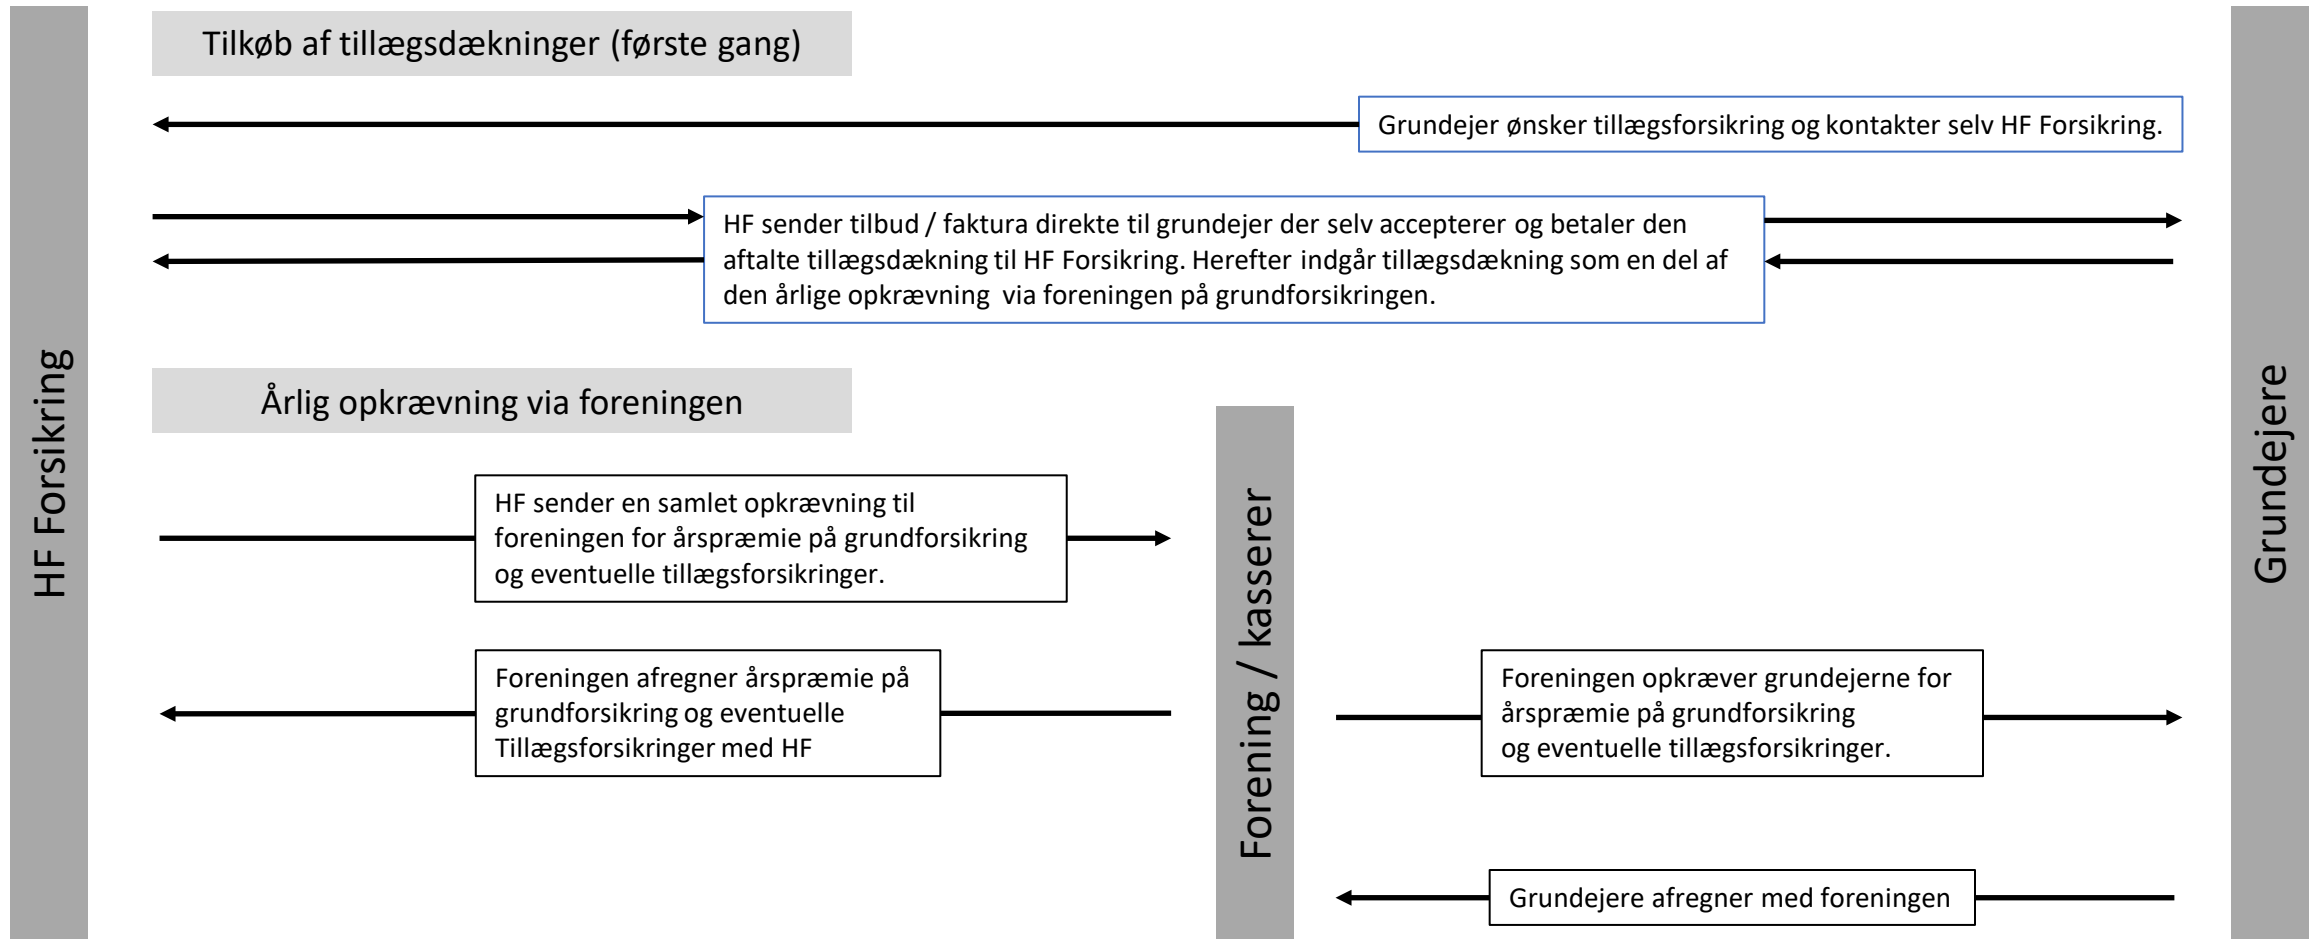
HF Forsikring

Tilkøb af tillægsdækninger (første gang)

Grundejer ønsker tillægsforsikring og kontakter selv HF Forsikring.

HF sender tilbud / faktura direkte til grundejer der selv accepterer og betaler den aftalte tillægsdækning til HF Forsikring. Herefter indgår tillægsdækning som en del af den årlige opkrævning via foreningen på grundforsikringen.

Årlig opkrævning via foreningen

HF sender en samlet opkrævning til foreningen for årspræmie på grundforsikring og eventuelle tillægsforsikringer.

Foreningen afregner årspræmie på grundforsikring og eventuelle Tillægsforsikringer med HF

Forening / kasserer

Foreningen opkræver grundejerne for årspræmie på grundforsikring og eventuelle tillægsforsikringer.

Grundejere afregner med foreningen

Grundejere